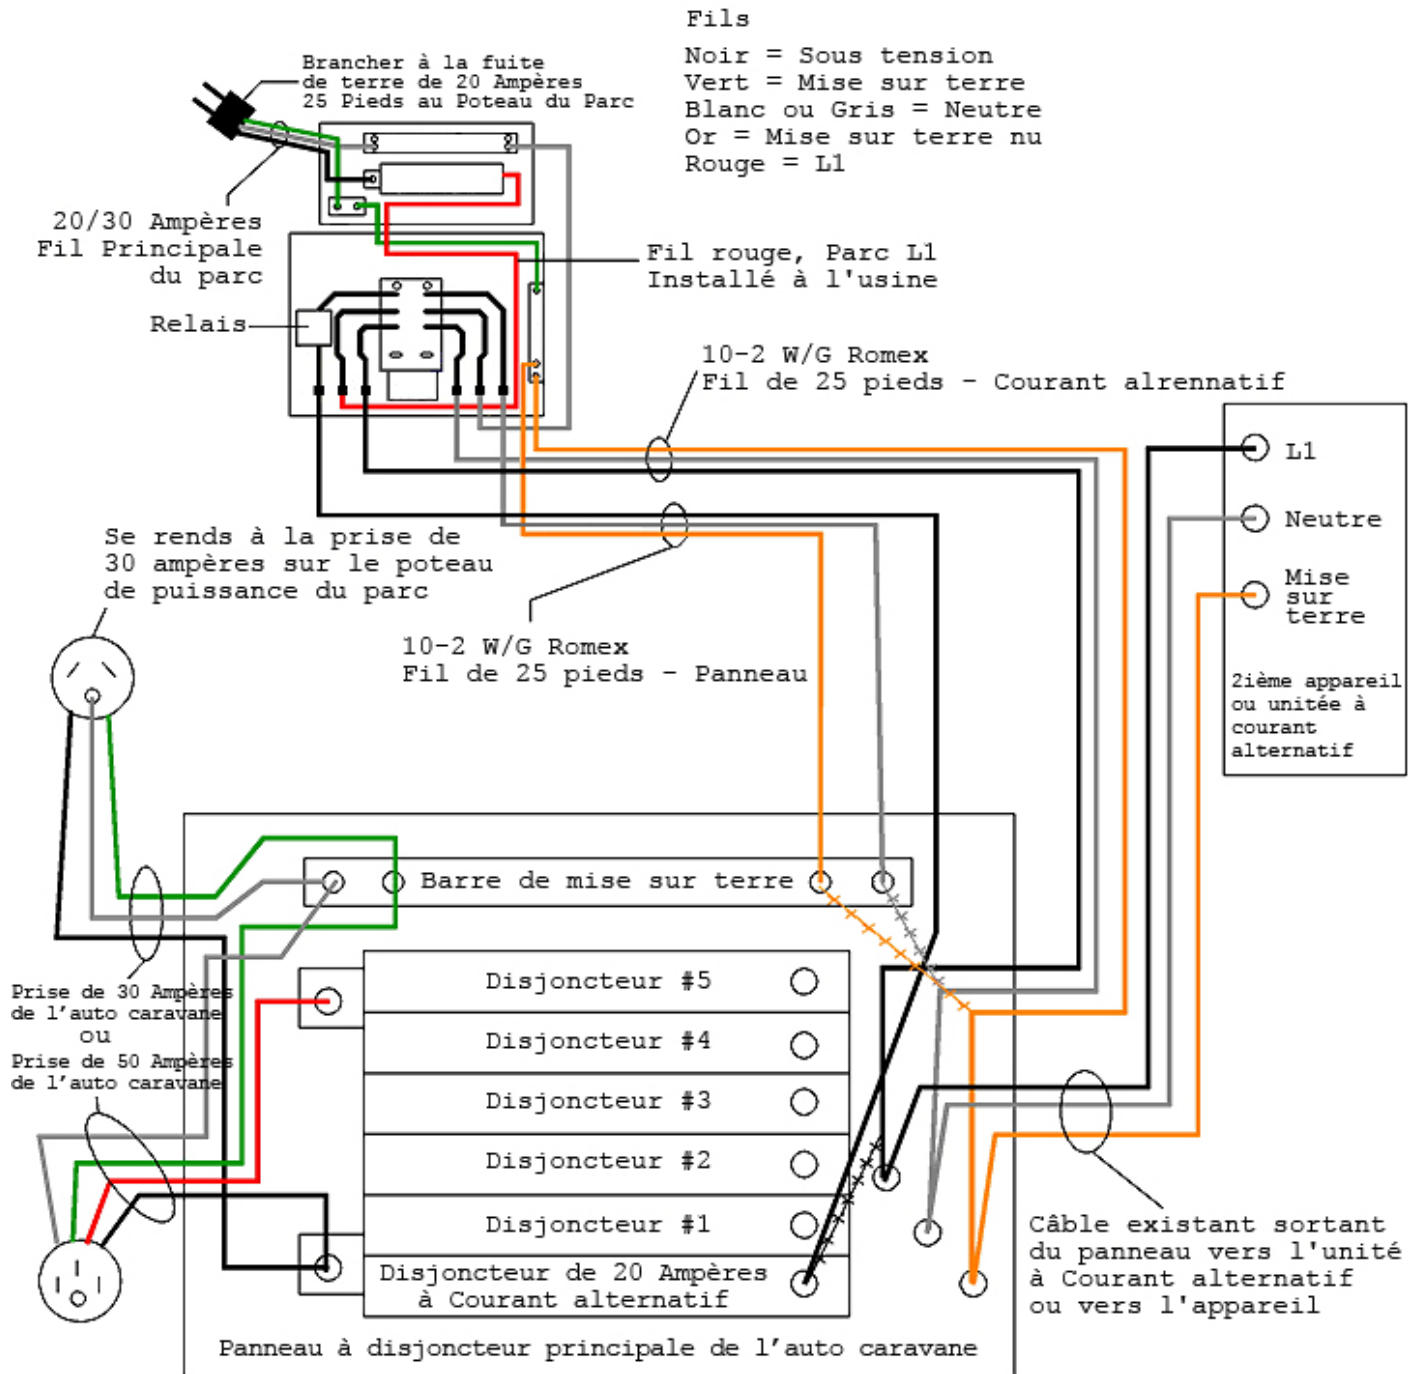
Fils

Noir = Sous tension
Vert = Mise sur terre
Blanc ou Gris = Neutre
Or = Mise sur terre nu
Rouge = L1

Brancher à la fuite de terre de 20 Ampères 25 Pieds au Poteau du Parc

20/30 Ampères Fil Principale du parc

Relais

Fil rouge, Parc L1 Installé à l'usine

10-2 W/G Romex
Fil de 25 pieds - Courant alrennatif

L1

Neutre

Mise sur terre

2ième appareil ou unitée à courant alternatif

Se rends à la prise de 30 ampères sur le poteau de puissance du parc

10-2 W/G Romex
Fil de 25 pieds - Panneau

Barre de mise sur terre

Prise de 30 Ampères de l'auto caravane
ou
Prise de 50 Ampères de l'auto caravane

Disjoncteur #5
Disjoncteur #4
Disjoncteur #3
Disjoncteur #2
Disjoncteur #1
Disjoncteur de 20 Ampères à Courant alternatif

Câble existant sortant du panneau vers l'unité à Courant alternatif ou vers l'appareil

Panneau à disjoncteur principale de l'auto caravane